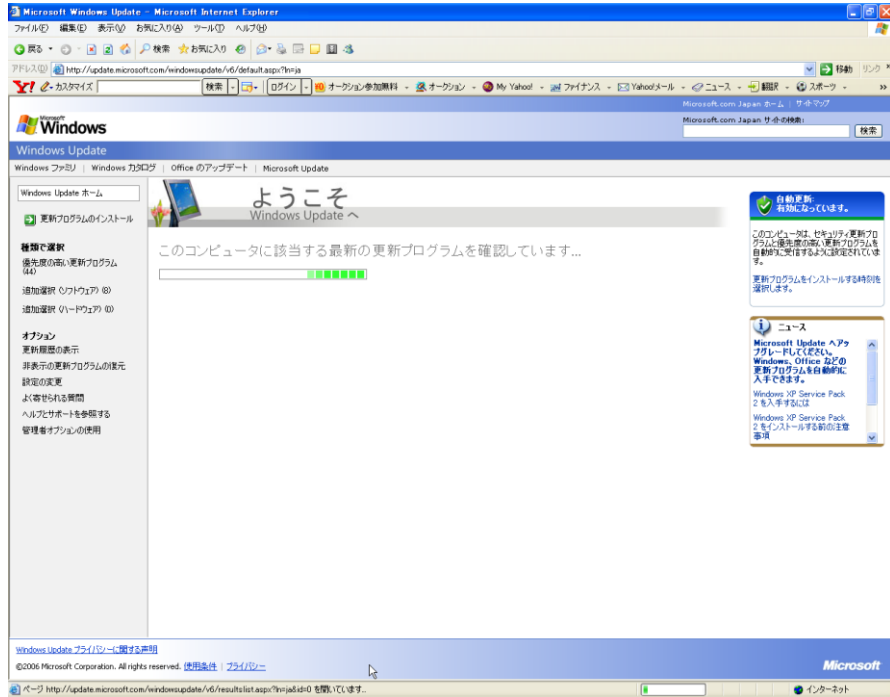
Microsoft Windows Update - Microsoft Internet Explorer

ファイル(F) 編集(E) 表示(V) お気に入り(A) ツール(T) ヘルプ(H)

戻る 検索 お気に入り

アドレス(D) http://update.microsoft.com/windowsupdate/v6/default.aspx?ln=ja

移動 リンク

Y! カスタマイズ 検索 ログイン オークション参加無料 オークション My Yahoo! ファイナンス Yahoo!メール ニュース 翻訳 スポーツ

Microsoft.com Japan ホーム | サイトマップ

Microsoft Windows

Microsoft.com Japan サイトの検索:

検索

Windows Update

Windows ファミリ | Windows カタログ | Office のアップデート | Microsoft Update

Windows Update ホーム

更新プログラムのインストール

種類で選択

優先度の高い更新プログラム (44)

追加選択 (ソフトウェア) (8)

追加選択 (ハードウェア) (0)

オプション

更新履歴の表示

非表示の更新プログラムの復元

設定の変更

よく寄せられる質問

ヘルプとサポートを参照する

管理者オプションの使用

ようこそ

Windows Update へ

このコンピュータに該当する最新の更新プログラムを確認しています...

自動更新:
有効になっています。

このコンピュータは、セキュリティ更新プログラムと優先度の高い更新プログラムを自動的に受信するように設定されています。

更新プログラムをインストールする時刻を選択します。

ニュース

Microsoft Update へアップグレードしてください。Windows、Office などの更新プログラムを自動的に入手できます。

Windows XP Service Pack 2 を入手するには

Windows XP Service Pack 2 をインストールする前の注意事項

Windows Update プライバシーに関する声明

©2006 Microsoft Corporation. All rights reserved. 使用条件 | プライバシー

Microsoft

ページ http://update.microsoft.com/windowsupdate/v6/resultslist.aspx?ln=ja&id=0 を開いています...

インターネット